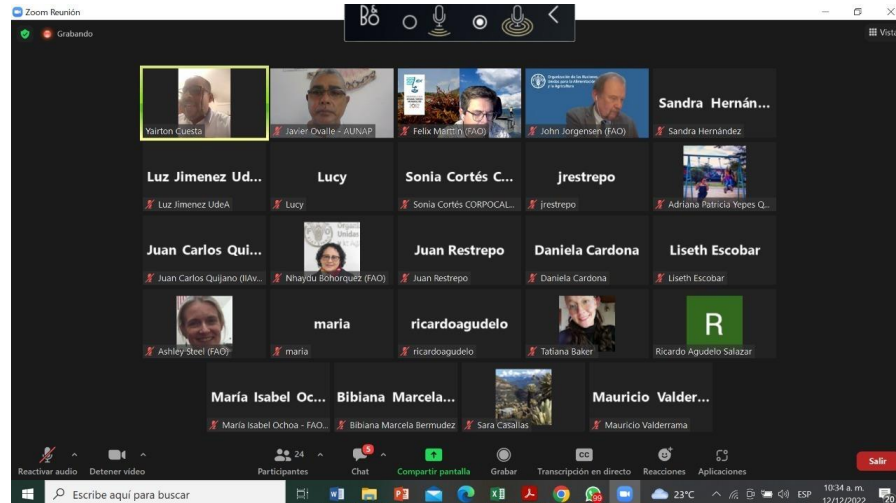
Zoom Reunión

Grabando

Vista

Yairton Cuesta

Javier Ovalle - AUNAP

Felix Marttin (FAO)

Organización de las Naciones Unidas para la Alimentación y la Agricultura

John Jorgensen (FAO)

Sandra Hernán...

Sandra Hernández

Luz Jimenez Ud...

Luz Jimenez UdeA

Lucy

Lucy

Sonia Cortés C...

Sonia Cortés CORPOCAL...

jrestrepo

jrestrepo

Adriana Patricia Yepes Q...

Juan Carlos Qui...

Juan Carlos Quijano (IIAv...

Nhaydu Bohorquez (FAO)

Juan Restrepo

Juan Restrepo

Daniela Cardona

Daniela Cardona

Liseth Escobar

Liseth Escobar

Ashley Steel (FAO)

maria

maria

ricardoagudelo

ricardoagudelo

Tatiana Baker

R

Ricardo Agudelo Salazar

María Isabel Oc...

María Isabel Ochoa - FAO...

Bibiana Marcela...

Bibiana Marcela Bermudez

Sara Casallas

Mauricio Valder...

Mauricio Valderrama

Reactivar audio

Detener video

24

Participantes

5

Chat

Compartir pantalla

Grabar

CC

Transcripción en directo

Reacciones

Aplicaciones

Salir

Escribe aquí para buscar

23°C

ESP

10:34 a. m.

12/12/2022